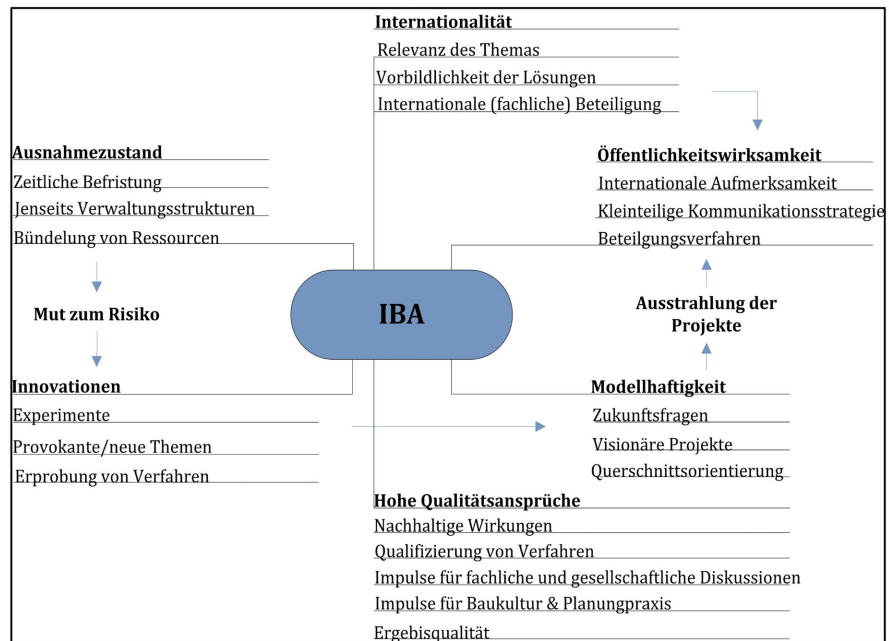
Internationalität
Relevanz des Themas
Vorbildlichkeit der Lösungen
Internationale (fachliche) Beteiligung

Ausnahmezustand
Zeitliche Befristung
Jenseits Verwaltungsstrukturen
Bündelung von Ressourcen

Mut zum Risiko

Innovationen
Experimente
Provokante/neue Themen
Erprobung von Verfahren

IBA

Öffentlichkeitswirksamkeit
Internationale Aufmerksamkeit
Kleinteilige Kommunikationsstrategie
Beteiligungsverfahren

Ausstrahlung der Projekte

Modellhaftigkeit
Zukunftsfragen
Visionäre Projekte
Querschnittsorientierung

Hohe Qualitätsansprüche
Nachhaltige Wirkungen
Qualifizierung von Verfahren
Impulse für fachliche und gesellschaftliche Diskussionen
Impulse für Baukultur & Planungspraxis
Ergebisqualität